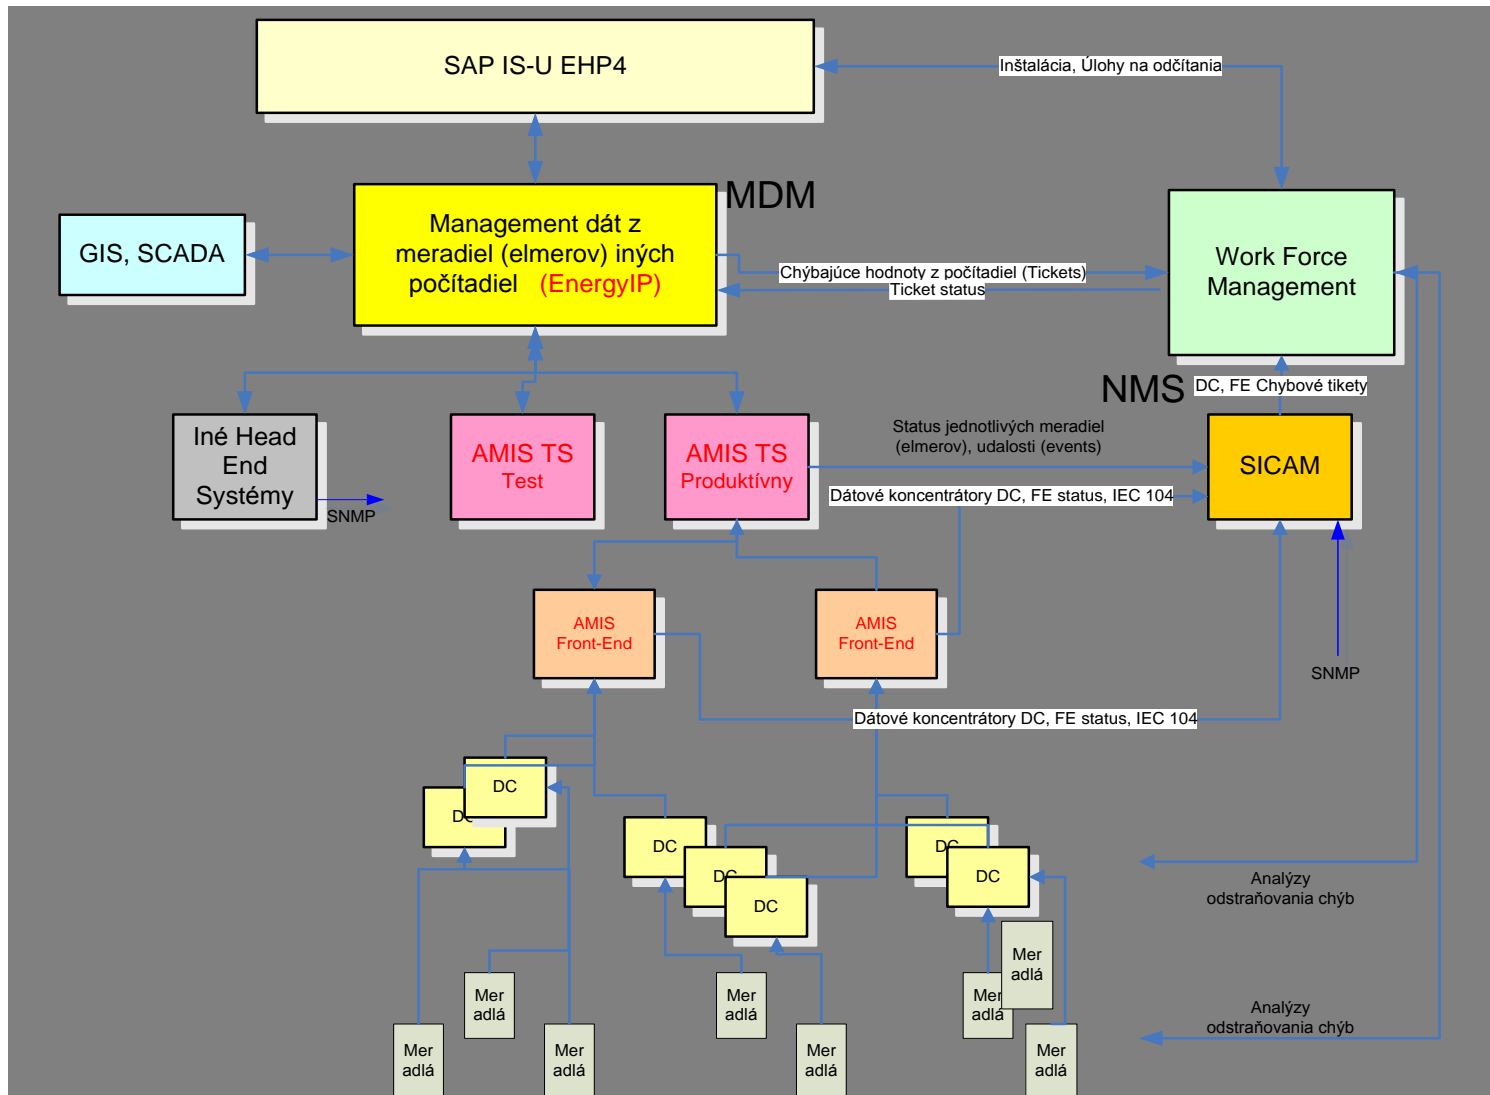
SAP IS-U EHP4

Inštalácia, Úlohy na odčítania

MDM

GIS, SCADA

Management dát z meradiel (elmerov) iných počítadiel (EnergyIP)

Chýbajúce hodnoty z počítadiel (Tickets)

Ticket status

Work Force Management

NMS

DC, FE Chybové tikety

Iné Head End Systémy

SNMP

AMIS TS Test

AMIS TS Produktívny

Status jednotlivých meradiel (elmerov), udalosti (events)

SICAM

Dátové koncentrátory DC, FE status, IEC 104

AMIS Front-End

AMIS Front-End

SNMP

Dátové koncentrátory DC, FE status, IEC 104

DC

DC

DC

DC

DC

DC

DC

Analýzy odstraňovania chýb

Mer adlá

Mer adlá

Mer adlá

Mer adlá

Mer adlá

Mer adlá

Mer adlá

Mer adlá

Analýzy odstraňovania chýb